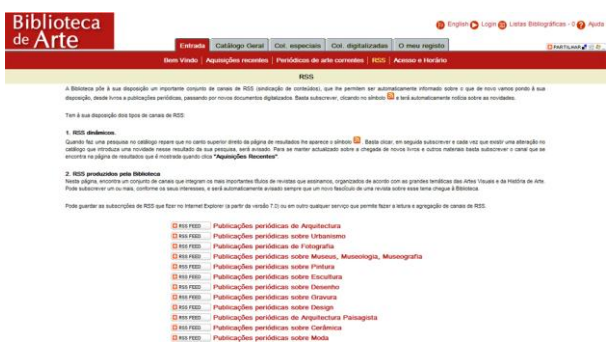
Biblioteca de Arte

English Login Listas Bibliográficas - 0 Ajuda

Entrada | Catálogo Geral | Col. especiais | Col. digitalizadas | O meu registo

PARTILHAR

Bem Vindo | Aquisições recentes | Periódicos de arte correntes | RSS | Acesso e Horário

RSS

A Biblioteca põe à sua disposição um importante conjunto de canais de RSS (sindicação de conteúdos), que lhe permitem ser automaticamente informado sobre o que de novo vamos pondo à sua disposição, desde livros a publicações periódicas, passando por novos documentos digitalizados. Basta subscrever, clicando no símbolo e terá automaticamente notícia sobre as novidades.

Tem à sua disposição dois tipos de canais de RSS:

1. RSS dinâmicos.
Quando faz uma pesquisa no catálogo repare que no canto superior direito da página de resultados lhe aparece o símbolo . Basta clicar, em seguida subscrever e cada vez que existir uma alteração no catálogo que introduza uma novidade nessa pesquisa, será avisado. Para se manter actualizado sobre a chegada de novos livros e outros materiais basta subscrever o canal que se encontra na página de resultados que é mostrada quando clica "Aquisições Recentes"

2. RSS produzidos pela Biblioteca
Nesta página, encontra um conjunto de canais que integram os mais importantes títulos de revistas que assinamos, organizados de acordo com as grandes temáticas das Artes Visuais e da História de Arte. Pode subscrever um ou mais, conforme os seus interesses, e será automaticamente avisado sempre que um novo fascículo de uma revista sobre esse tema chegue à Biblioteca.

Pode guardar as subscrições de RSS que fizer no Internet Explorer (a partir da versão 7.0) ou em outro qualquer serviço que permite fazer a leitura e agregação de canais de RSS.

RSS FEED Publicações periódicas de Arquitectura
RSS FEED Publicações periódicas sobre Urbanismo
RSS FEED Publicações periódicas de Fotografia
RSS FEED Publicações periódicas sobre Museus, Museologia, Museografia
RSS FEED Publicações periódicas sobre Pintura
RSS FEED Publicações periódicas sobre Escultura
RSS FEED Publicações periódicas sobre Desenho
RSS FEED Publicações periódicas sobre Gravura
RSS FEED Publicações periódicas sobre Design
RSS FEED Publicações periódicas de Arquitectura Paisagista
RSS FEED Publicações periódicas sobre Cerâmica
RSS FEED Publicações periódicas sobre Moda